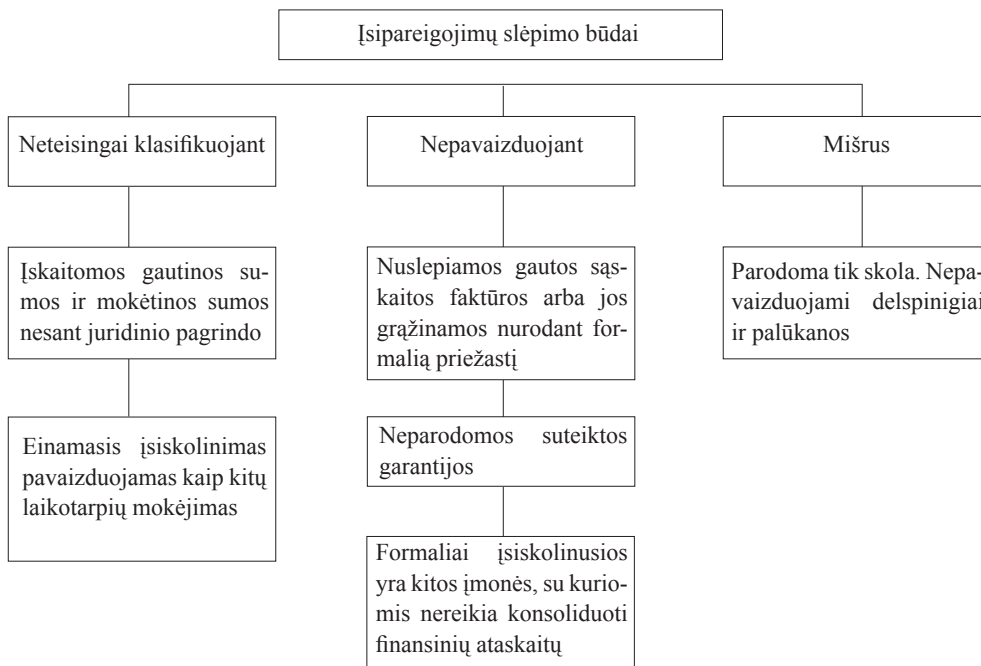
Įsipareigojimų slėpimo būdai

Neteisingai klasifikuojant

Įskaitomos gautinos sumos ir mokėtinos sumos nesant juridinio pagrindo

Einamasis įsiskolinimas pavaizduojamas kaip kitų laikotarpių mokėjimas

Nepavaizduojant

Nuslepiamos gautos sąskaitos faktūros arba jos grąžinamos nurodant formalią priežastį

Neparodomos suteiktos garantijos

Formaliai įsiskolinusios yra kitos įmonės, su kuriomis nereikia konsoliduoti finansinių ataskaitų

Mišrus

Parodoma tik skola. Nepavaizduojami delspinigiai ir palūkanos